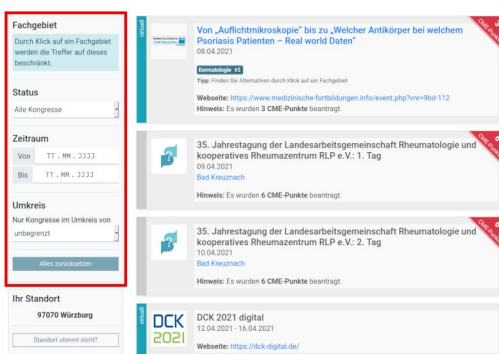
Fachgebiet

Durch Klick auf ein Fachgebiet werden die Treffer auf dieses beschränkt.

Status

Alle Kongresse

Zeitraum

Von TT . MM . JJJJ

Bis TT . MM . JJJJ

Umkreis

Nur Kongresse im Umkreis von

unbegrenzt

Alles zurücksetzen

Ihr Standort

97070 Würzburg

Standort stimmt nicht?

virtuell

Von „Auflichtmikroskopie" bis zu „Welcher Antikörper bei welchem Psoriasis Patienten – Real world Daten"

08.04.2021

CME-Punkte

Dermatologie 65

Tipp: Finden Sie Alternativen durch Klick auf ein Fachgebiet

Webseite: https://www.medizinische-fortbildungen.info/event.php?vnr=9bd-112

Hinweis: Es wurden 3 CME-Punkte beantragt.

35. Jahrestagung der Landesarbeitsgemeinschaft Rheumatologie und kooperatives Rheumazentrum RLP e.V.: 1. Tag

09.04.2021

Bad Kreuznach

Hinweis: Es wurden 6 CME-Punkte beantragt.

35. Jahrestagung der Landesarbeitsgemeinschaft Rheumatologie und kooperatives Rheumazentrum RLP e.V.: 2. Tag

10.04.2021

Bad Kreuznach

CME-Punkte

Hinweis: Es wurden 6 CME-Punkte beantragt.

virtuell

DCK 2021

DCK 2021 digital

12.04.2021 - 16.04.2021

Webseite: https://dck-digital.de/